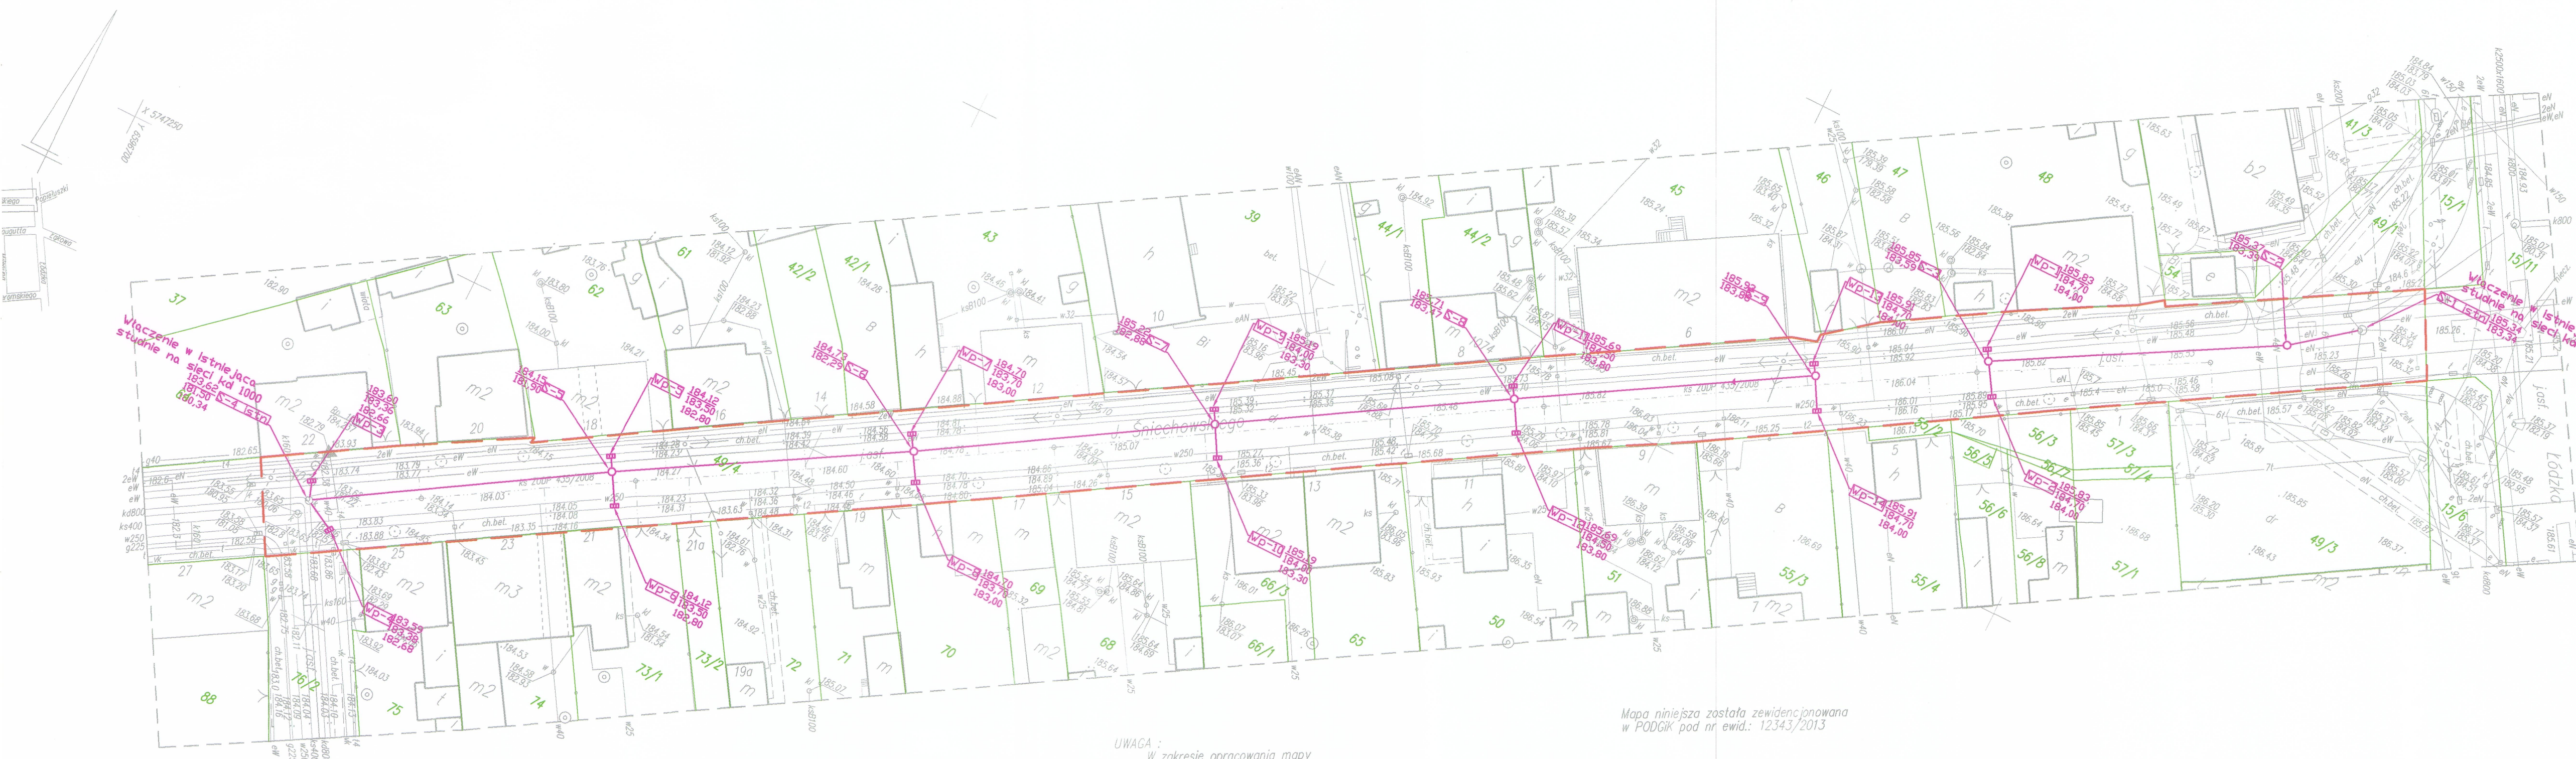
Włączenie w istniejącą studnię na sieci kd 1000
183,62
181,50
180,34

S-4
WP-1
183,60
183,36
182,66

WP-2
184,15
181,90

WP-3
184,12
183,50
182,80

WP-4
184,12
183,50
182,80

WP-5
184,73
182,21

WP-6
184,70
183,70
183,00

WP-7
184,70
183,70
183,00

WP-8
183,53
183,38
182,68

S-7
185,22
182,88

WP-9
185,19
184,00
183,30

WP-10
185,19
184,00
183,30

S-8
185,71
183,47

WP-11
185,69
184,50
183,80

WP-12
185,69
184,50
183,80

S-9
185,93
183,88

WP-13
185,91
184,70
184,00

WP-14
185,91
184,70
184,00

S-10
185,85
183,59

WP-15
185,83
184,70
184,00

WP-16
185,83
184,70
184,00

S-2
185,37
183,39

Włączenie w istniejącą studnię na sieci kd
S-1
185,34

ul. Śniechowskiego

ks 200P 435/2008

Łódzka

37
63
62
61
42/2
42/1
43
39
44/1
44/2
45
46
47
48
41/3
49/1
15/1
15/11
54
56/3
56/5
56/6
56/7
56/8
57/1
57/3
57/4
55/2
55/3
55/4
49/3
49/4
15/6
88
76/2
75
74
73/1
73/2
72
71
70
69
68
66/1
66/3
65
51
50
20
22
25
23
21
21a
19a
19
17
15
14
16
18
12
10
13
11
9
8
7
6
5
3
27

m2
m3
b2

Mapa niniejsza została zewidencjonowana w PODGiK pod nr ewid.: 12343/2013

UWAGA :
W zakresie opracowania mapy

x 5747250
y 6619700